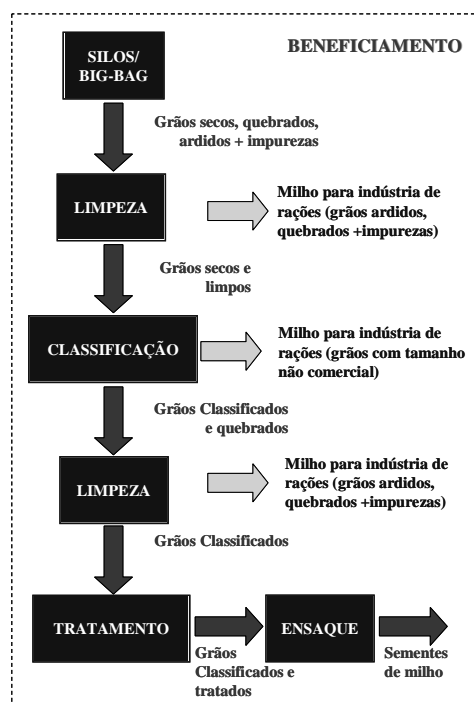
BENEFICIAMENTO

SILOS/ BIG-BAG

Grãos secos, quebrados, ardidos + impurezas

LIMPEZA

Milho para indústria de rações (grãos ardidos, quebrados +impurezas)

Grãos secos e limpos

CLASSIFICAÇÃO

Milho para indústria de rações (grãos com tamanho não comercial)

Grãos Classificados e quebrados

LIMPEZA

Milho para indústria de rações (grãos ardidos, quebrados +impurezas)

Grãos Classificados

TRATAMENTO

Grãos Classificados e tratados

ENSAQUE

Sementes de milho